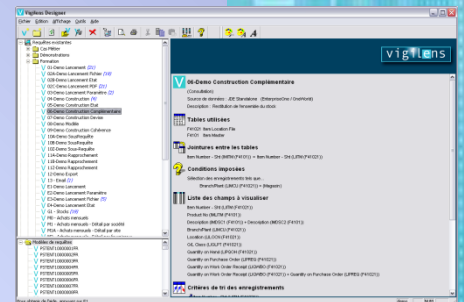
Vigilens Designer
Fichier Edition Affichage Outils Aide

Requêtes existantes
Cas Pilier
Démonstrations
Formation
01-Demo Lancement (20)
02A-Demo Lancement Fichier (15)
02B-Demo Lancement Etat
02C-Demo Lancement PDF (21)
03-Demo Lancement Paramètre (2)
04-Demo Construction (6)
05-Demo Construction (2)
06-Demo Construction Complémentaire
07-Demo Construction Dates
08-Demo Modèle
09-Demo Construction Cohérence
10A-Demo SousRequête
10B-Demo SousRequête
10C-Demo Sous-Requête
11A-Demo Rapprochement
11B-Demo Rapprochement
11C-Demo Rapprochement
12-Demo Export
13 - Excel (2)
14 - Excel
E1-Demo Lancement
E2-Demo Lancement Paramètre
E3-Demo Lancement Fichier (5)
E4-Demo Lancement Etat
G1 - Stocks (10)
P8 - Achats mensuels
P9 - Achats mensuels - Détail par société
P9A - Achats mensuels - Détail par site
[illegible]

Modèles de requêtes
P5TEN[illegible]
P5TEN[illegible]
P5TEN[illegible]
P5TEN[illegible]
P5TEN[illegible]
P5TEN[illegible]
P5TEN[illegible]
P5TEN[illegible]
P5TEN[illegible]

vigilens

06-Demo Construction Complémentaire
(Consultation)
Source de données : JDE Standalone - (EnterpriseOne / OneWorld)
Description : Restitution de l'ensemble du stock

Tables utilisées
F4101 : Item Location File
F4101 : Item Master

Jointures entre les tables
Item Number - Sht (LITM) (F4101) = Item Number - Sht (LITM) (F4101)

Conditions imposées
Sélection des enregistrements tels que...
BranchPlant (LMCU) (F41021) = [Mégasin]

Liste des champs à visualiser
Item Number - Sht (LITM) (F4101)
Product No (MLITM) (F4101)
Description (MDSC1) (F4101) + Description (MDSC2) (F4101)
BranchPlant (LMCU) (F41021)
Location (LLOCN) (F41021)
G/L Class (LGLPT) (F41021)
Quantity on Hand (LPQOH) (F41021)
Quantity on Purchase Order (LPREQ) (F41021)
Quantity on Work Order Receipt (LQWBO) (F41021)
Quantity on Purchase Order (LPREQ) (F41021)
Quantity on Work Order Receipt (LQWBO) (F41021)

Critères de tri des enregistrements

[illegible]